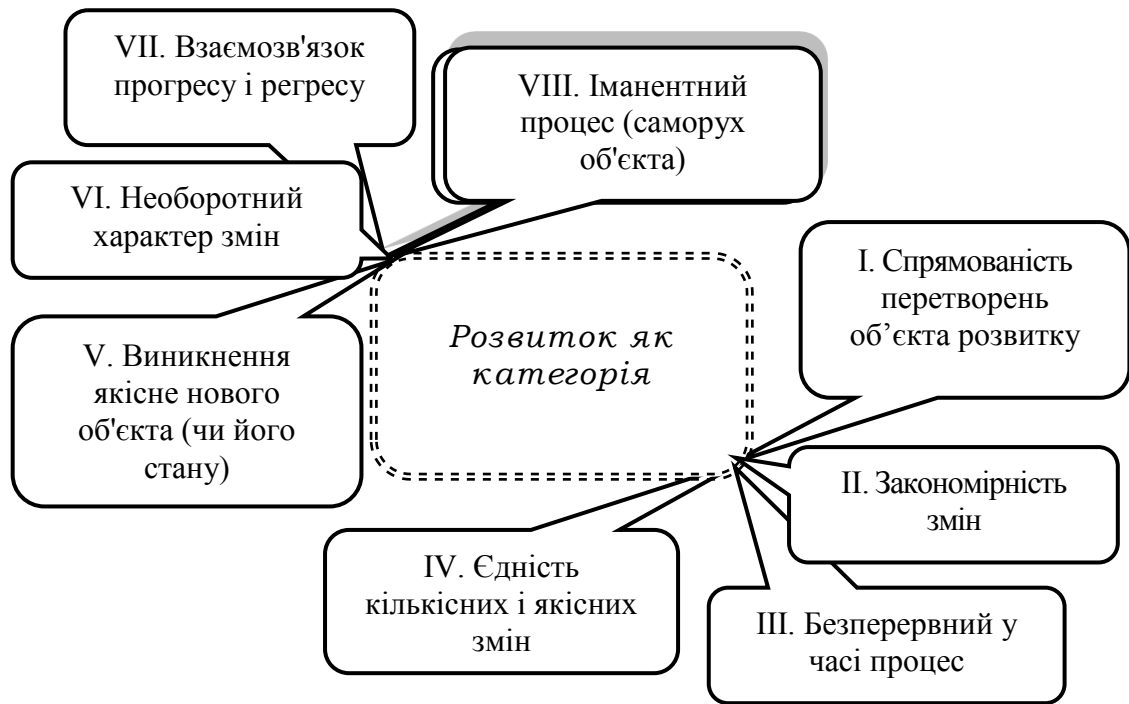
VII. Взаємозв'язок прогресу і регресу

VIII. Іманентний процес (саморух об'єкта)

VI. Необоротний характер змін

Розвиток як категорія

I. Спрямованість перетворень об’єкта розвитку

V. Виникнення якісне нового об'єкта (чи його стану)

II. Закономірність змін

IV. Єдність кількісних і якісних змін

III. Безперервний у часі процес